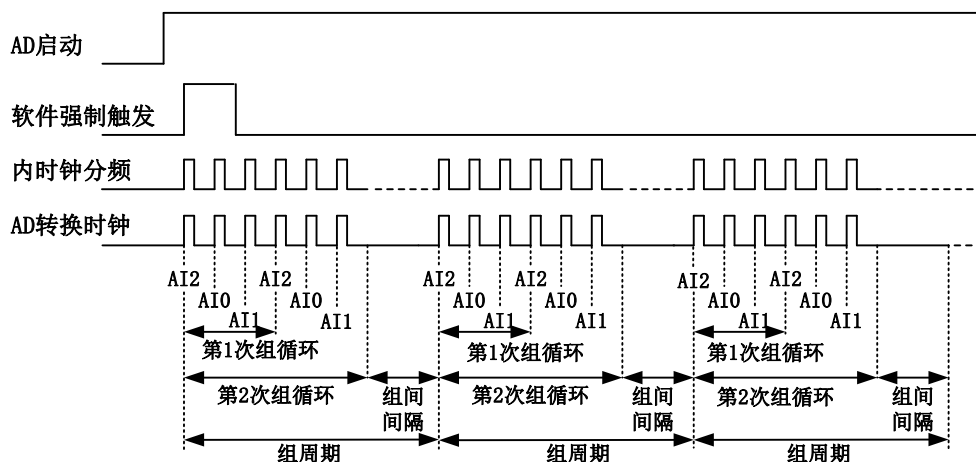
AD启动

软件强制触发

内时钟分频

AD转换时钟

AI2 AI0 AI1 AI2 AI0 AI1
第1次组循环
第2次组循环
组间间隔
组周期

AI2 AI0 AI1 AI2 AI0 AI1
第1次组循环
第2次组循环
组间间隔
组周期

AI2 AI0 AI1 AI2 AI0 AI1
第1次组循环
第2次组循环
组间间隔
组周期